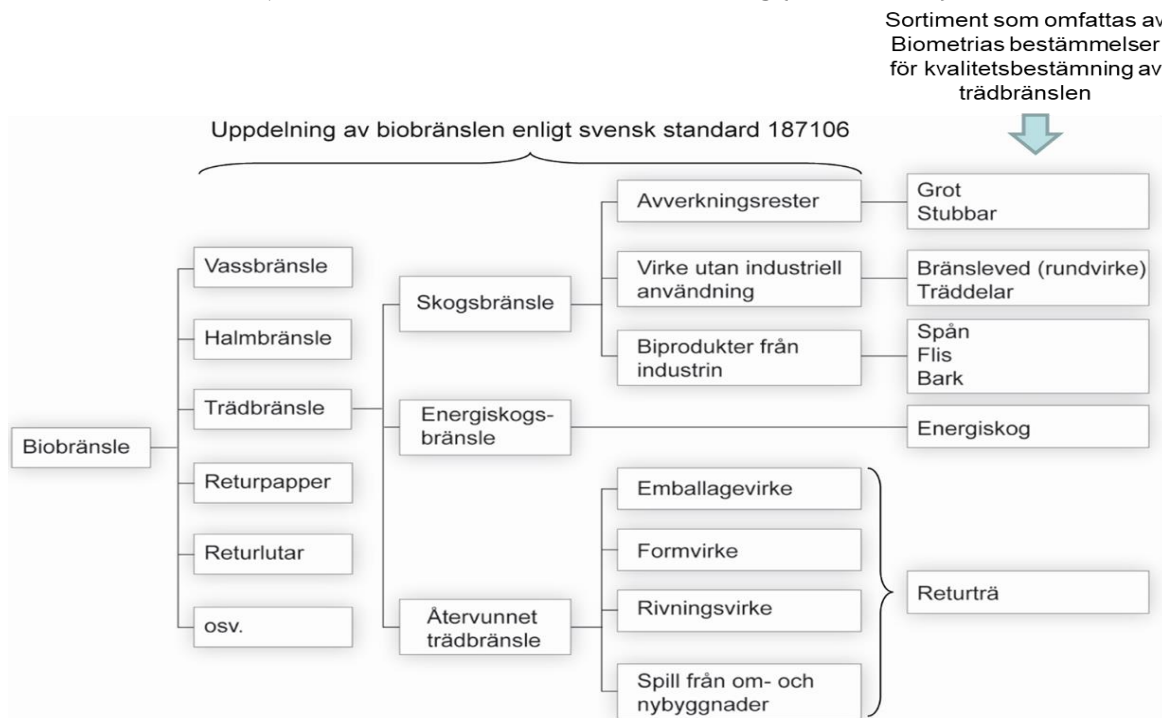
Sortiment som omfattas av Biometrias bestämmelser för kvalitetsbestämning av trädbränslen

Uppdelning av biobränslen enligt svensk standard 187106

Biobränsle

Vassbränsle

Halmbränsle

Trädbränsle

Returpapper

Returlutar

osv.

Skogsbränsle

Energiskogs-bränsle

Återvunnet trädbränsle

Avverkningsrester

Virke utan industriell användning

Biprodukter från industrin

Emballagevirke

Formvirke

Rivningsvirke

Spill från om- och nybyggnader

Grot
Stubbar

Bränsleved (rundvirke)
Träddelar

Spån
Flis
Bark

Energiskog

Returträ